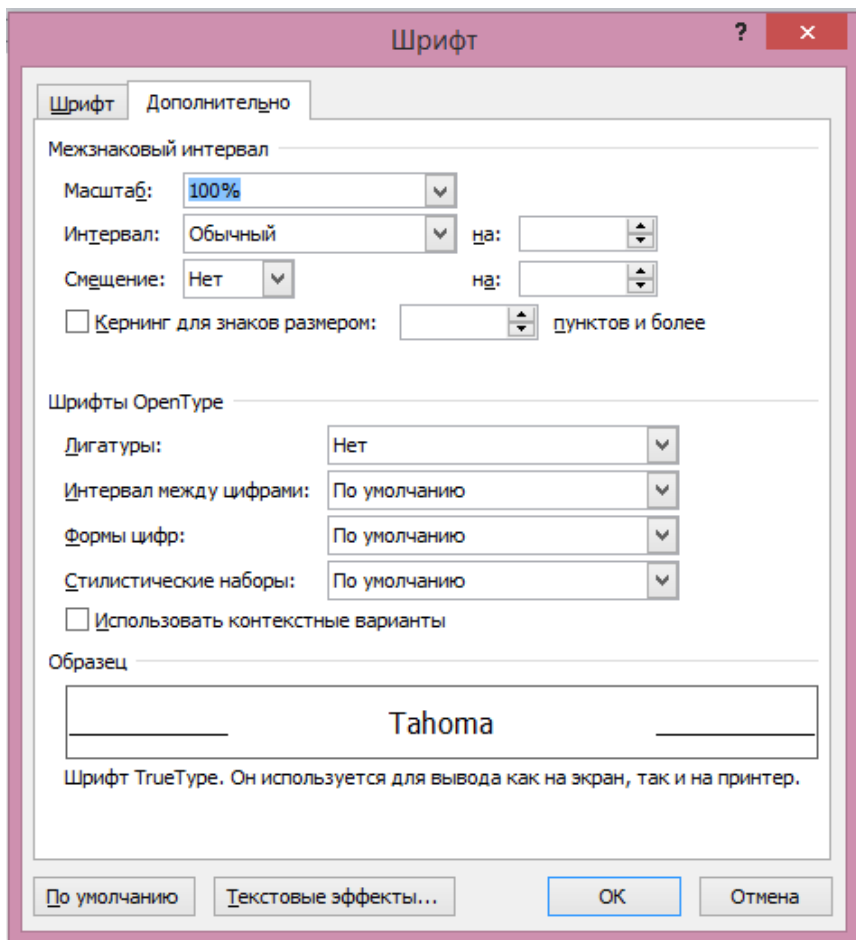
Шрифт

?

Шрифт

Дополнительно

Межзнаковый интервал

Масштаб: 100%

Интервал: Обычный на:

Смещение: Нет на:

Кернинг для знаков размером: пунктов и более

Шрифты OpenType

Лигатуры: Нет

Интервал между цифрами: По умолчанию

Формы цифр: По умолчанию

Стилистические наборы: По умолчанию

Использовать контекстные варианты

Образец

Tahoma

Шрифт TrueType. Он используется для вывода как на экран, так и на принтер.

По умолчанию

Текстовые эффекты...

OK

Отмена